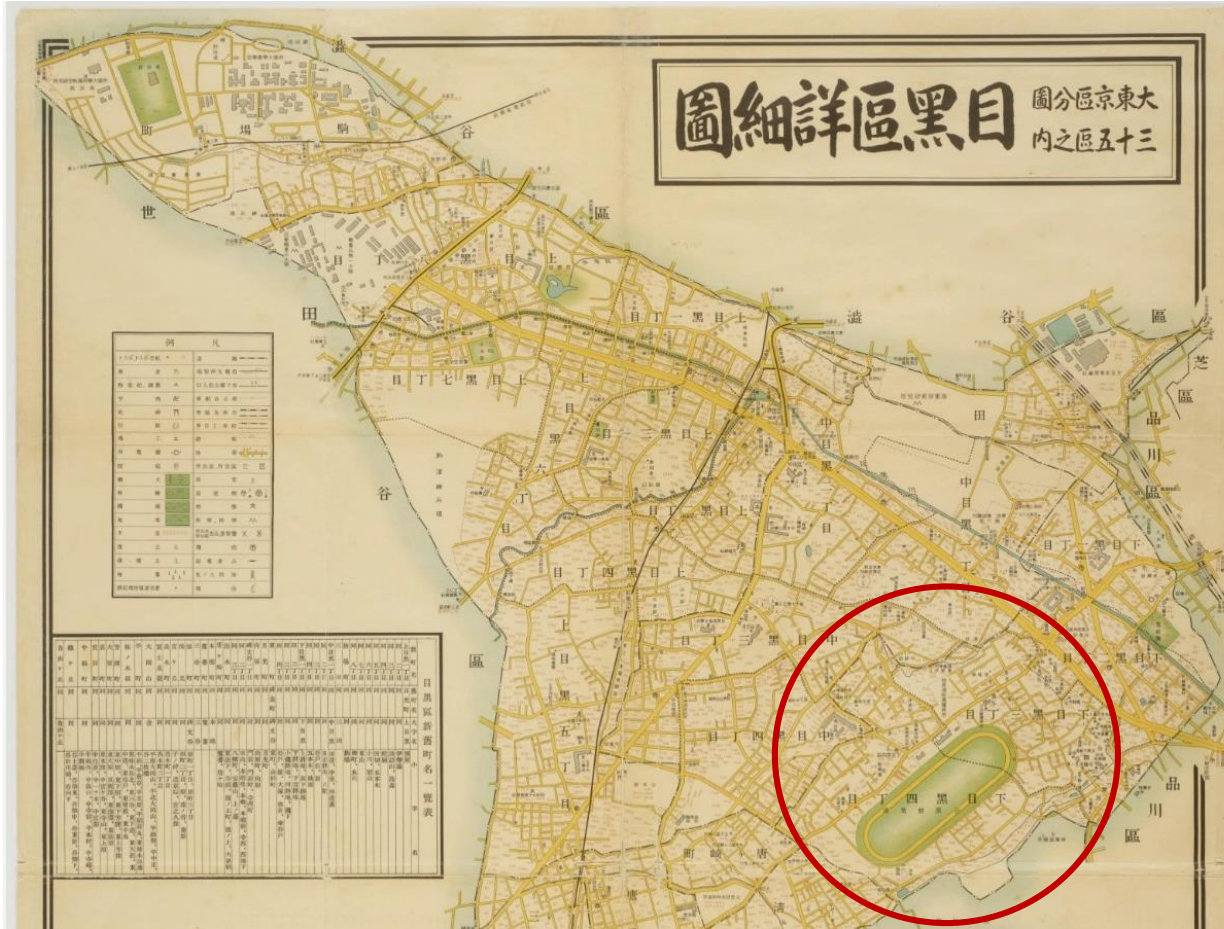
目黒區詳細圖

大東京區分圖
三十五區之内

駒場町

世田谷區

澁谷區

上目黒一丁目

上目黒七丁目

上目黒二丁目

上目黒六丁目

上目黒五丁目

上目黒四丁目

中目黒

中目黒四丁目

中目黒三丁目

下目黒一丁目

下目黒二丁目

下目黒四丁目

芝區

品川區

凡例

目黒區新舊町名一覽表

唐ヶ崎町

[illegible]